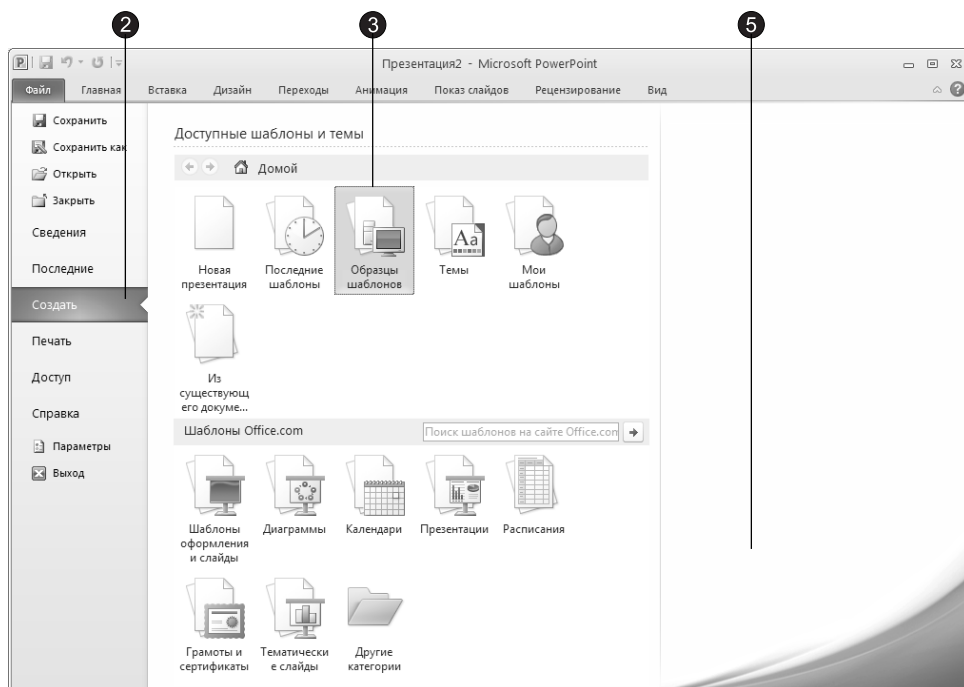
2

3

5

Презентация2 - Microsoft PowerPoint

Файл Главная Вставка Дизайн Переходы Анимация Показ слайдов Рецензирование Вид

Сохранить
Сохранить как
Открыть
Закрыть
Сведения
Последние
Создать
Печать
Доступ
Справка
Параметры
Выход

Доступные шаблоны и темы

Домой

Новая презентация

Последние шаблоны

Образцы шаблонов

Темы

Мои шаблоны

Из существующего докуме...

Шаблоны Office.com

Поиск шаблонов на сайте Office.com

Шаблоны оформления и слайды

Диаграммы

Календари

Презентации

Расписания

Грамоты и сертификаты

Тематические слайды

Другие категории